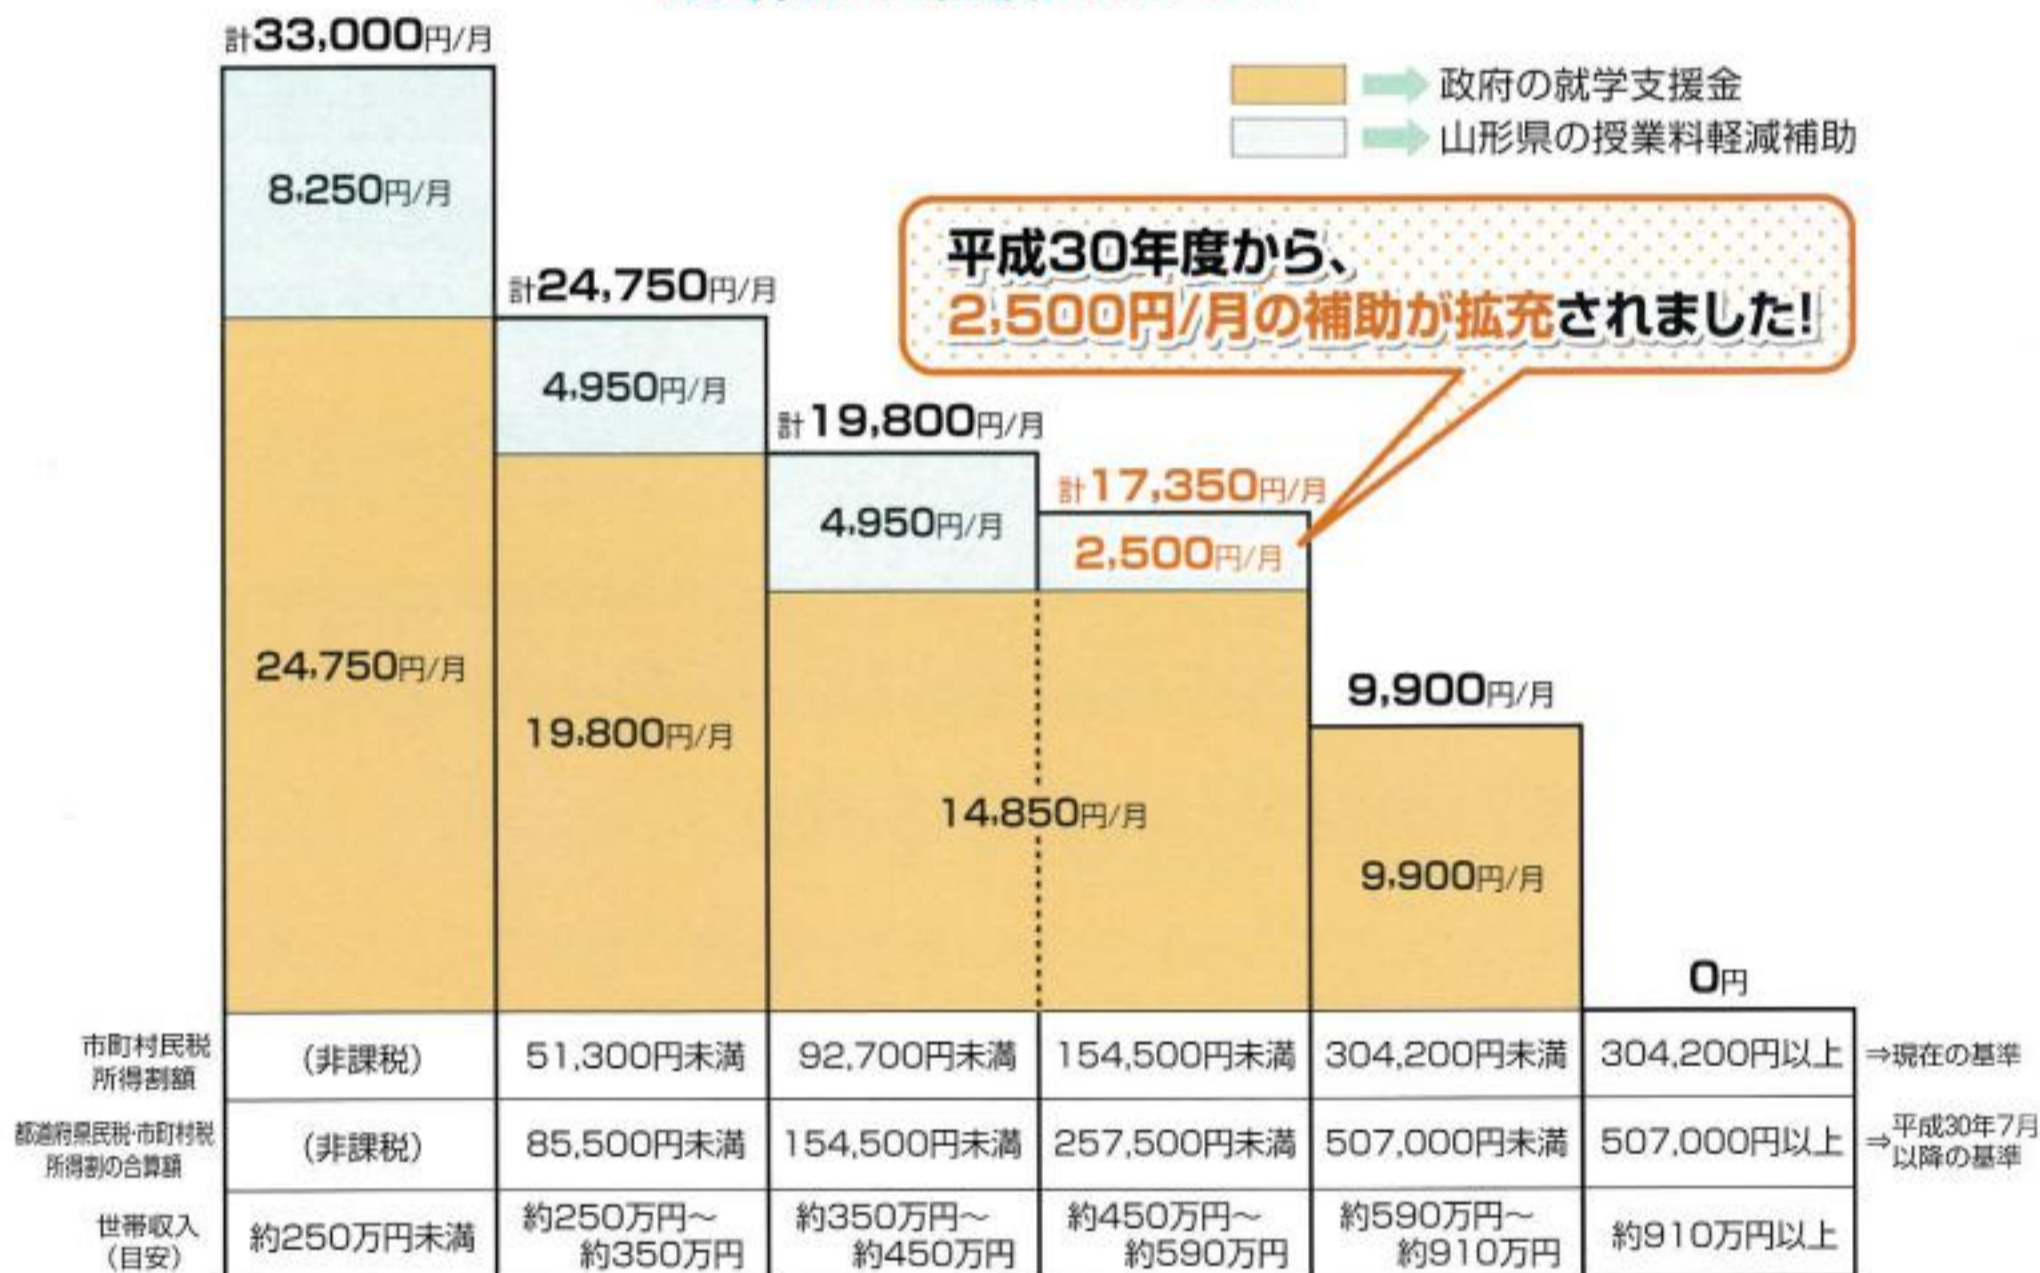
政府の就学支援金
山形県の授業料軽減補助

平成30年度から、2,500円/月の補助が拡充されました!

計33,000円/月
8,250円/月
24,750円/月

計24,750円/月
4,950円/月
19,800円/月

計19,800円/月
4,950円/月

計17,350円/月
2,500円/月

14,850円/月

9,900円/月
9,900円/月

0円

| | | | | | | | |
|---|---|---|---|---|---|---|---|
| 市町村民税所得割額 | (非課税) | 51,300円未満 | 92,700円未満 | 154,500円未満 | 304,200円未満 | 304,200円以上 | ⇒現在の基準 |
| 都道府県民税・市町村税所得割の合算額 | (非課税) | 85,500円未満 | 154,500円未満 | 257,500円未満 | 507,000円未満 | 507,000円以上 | ⇒平成30年7月以降の基準 |
| 世帯収入(目安) | 約250万円未満 | 約250万円~約350万円 | 約350万円~約450万円 | 約450万円~約590万円 | 約590万円~約910万円 | 約910万円以上 | |